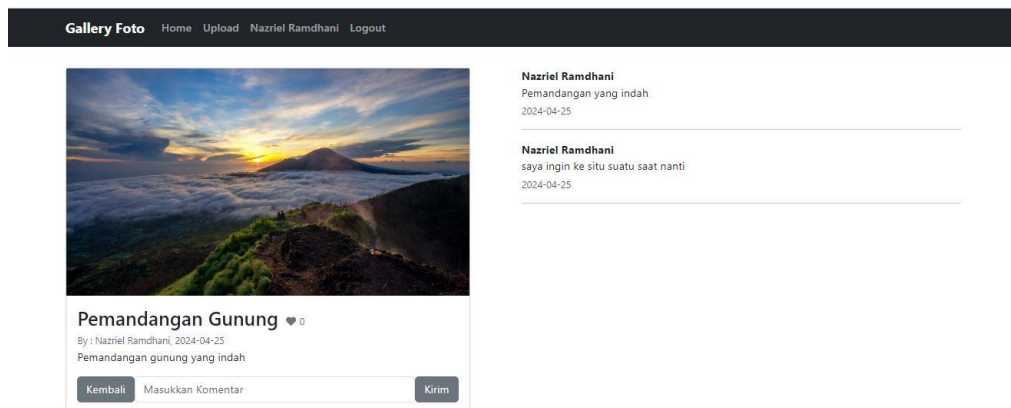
Gallery Foto Home Upload Nazriel Ramdhani Logout

Pemandangan Gunung ♥ 0
By : Nazriel Ramdhani, 2024-04-25
Pemandangan gunung yang indah

Kembali Masukkan Komentar Kirim

Nazriel Ramdhani
Pemandangan yang indah
2024-04-25

Nazriel Ramdhani
saya ingin ke situ suatu saat nanti
2024-04-25